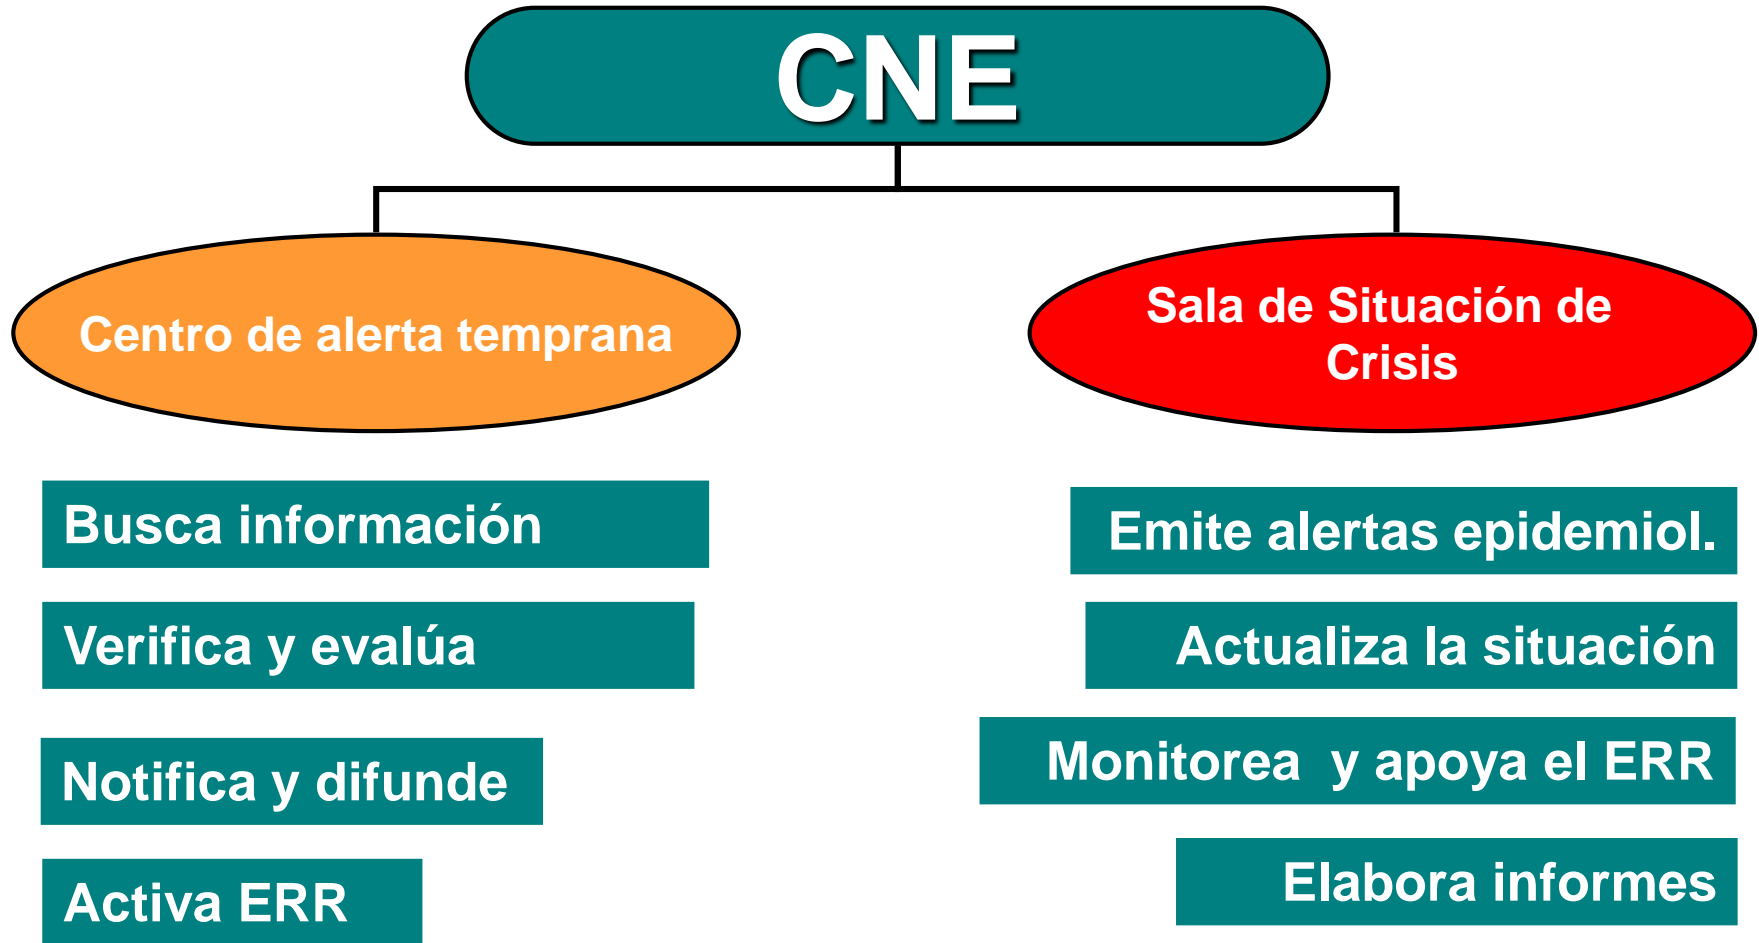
CNE

Centro de alerta temprana

Sala de Situación de Crisis

Busca información

Verifica y evalúa

Notifica y difunde

Activa ERR

Emite alertas epidemiol.

Actualiza la situación

Monitorea y apoya el ERR

Elabora informes